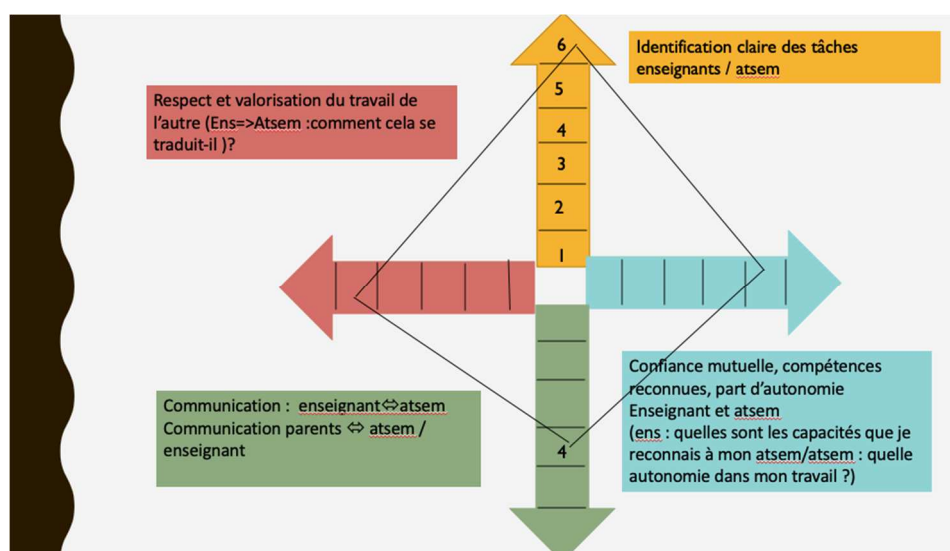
Identification claire des tâches enseignants / atsem

Respect et valorisation du travail de l'autre (Ens=>Atsem :comment cela se traduit-il )?

6
5
4
3
2
1

Communication : enseignant⇔atsem
Communication parents ⇔ atsem / enseignant

4

Confiance mutuelle, compétences reconnues, part d'autonomie Enseignant et atsem
(ens : quelles sont les capacités que je reconnais à mon atsem/atsem : quelle autonomie dans mon travail ?)